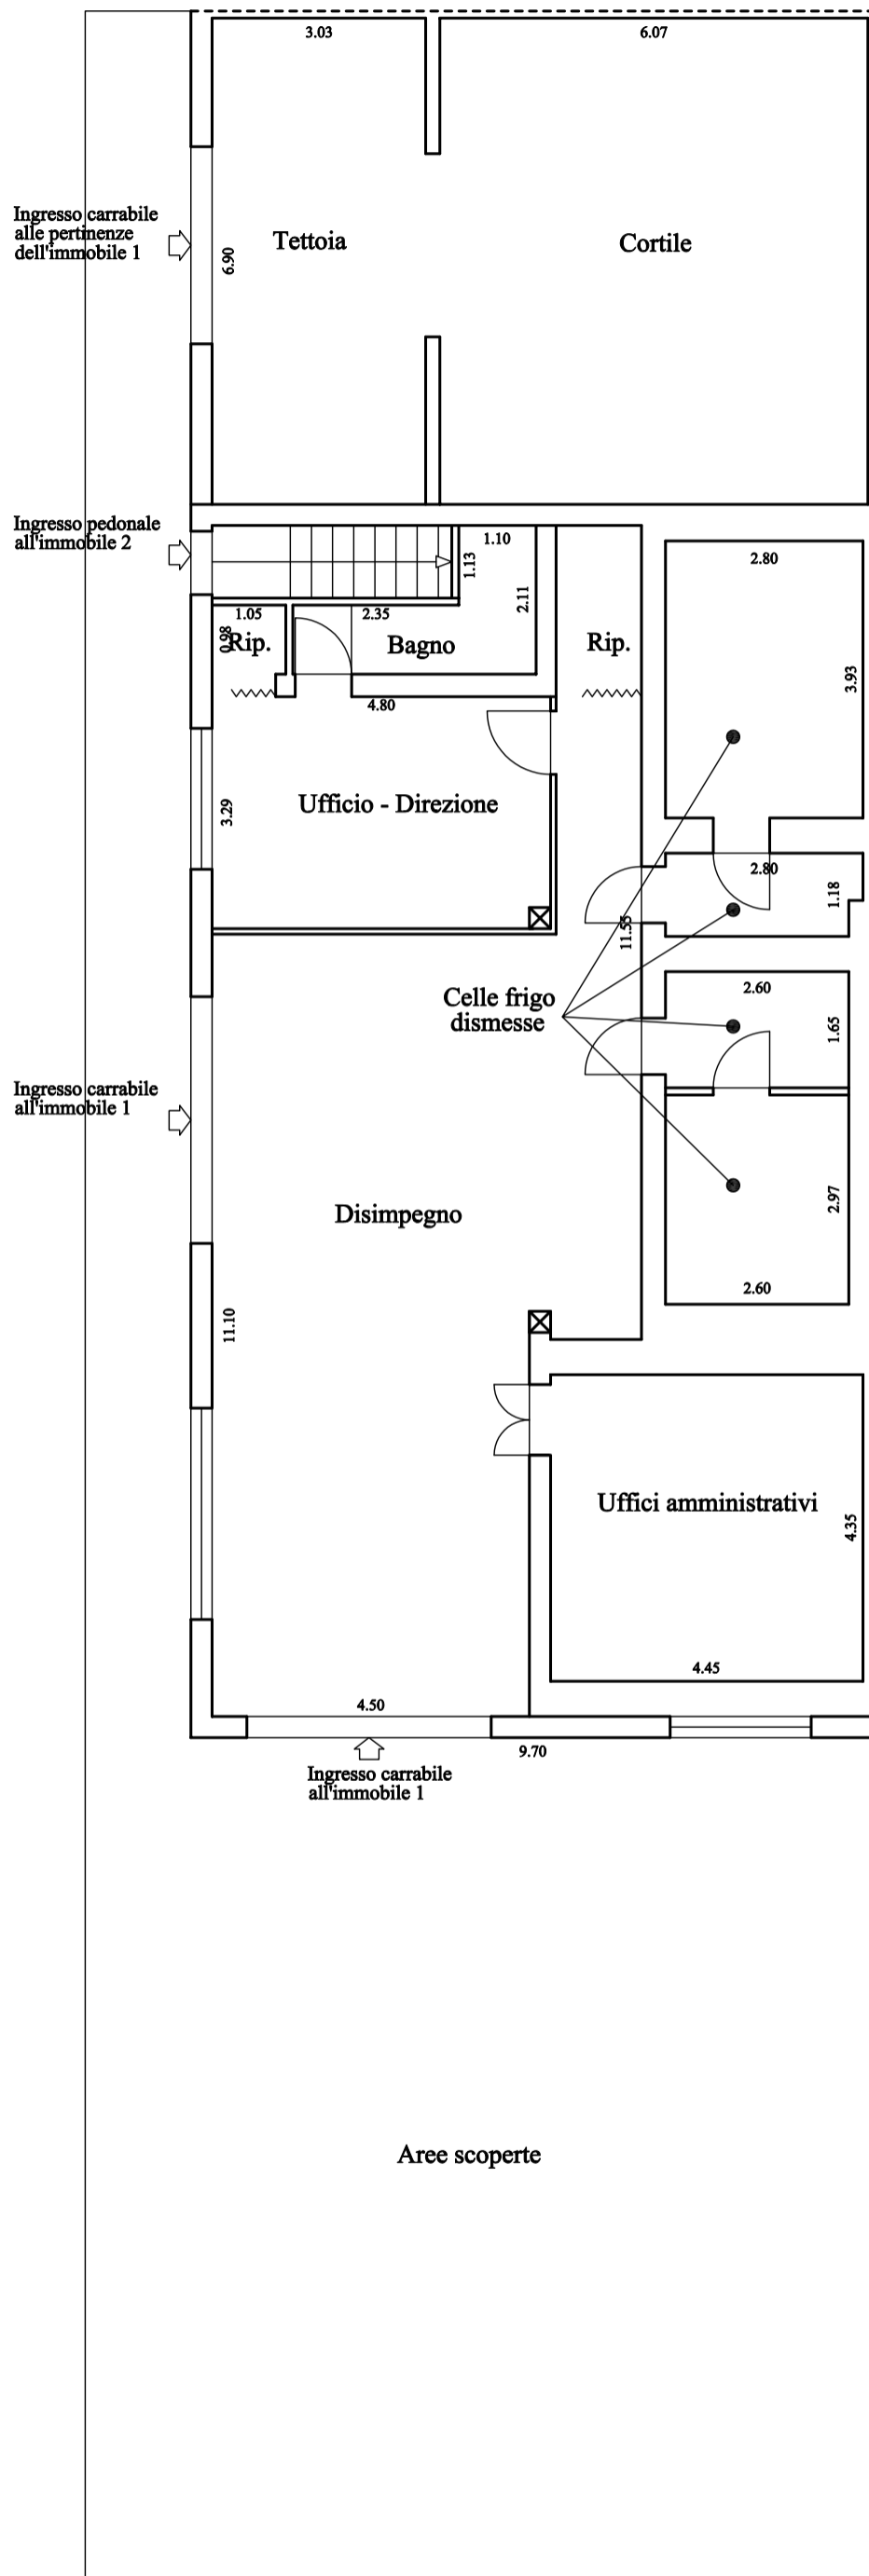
3.03

6.07

Ingresso carrabile alle pertinenze dell'immobile 1

6.90

Tettoia

Cortile

Ingresso pedonale all'immobile 2

1.10

1.13

2.11

2.80

1.05

2.35

0.98

Rip.

Bagno

Rip.

3.93

4.80

3.29

Ufficio - Direzione

2.80

1.18

11.55

Celle frigo dismesse

2.60

1.65

Ingresso carrabile all'immobile 1

2.97

Disimpegno

2.60

11.10

Uffici amministrativi

4.35

4.45

4.50

9.70

Ingresso carrabile all'immobile 1

Aree scoperte